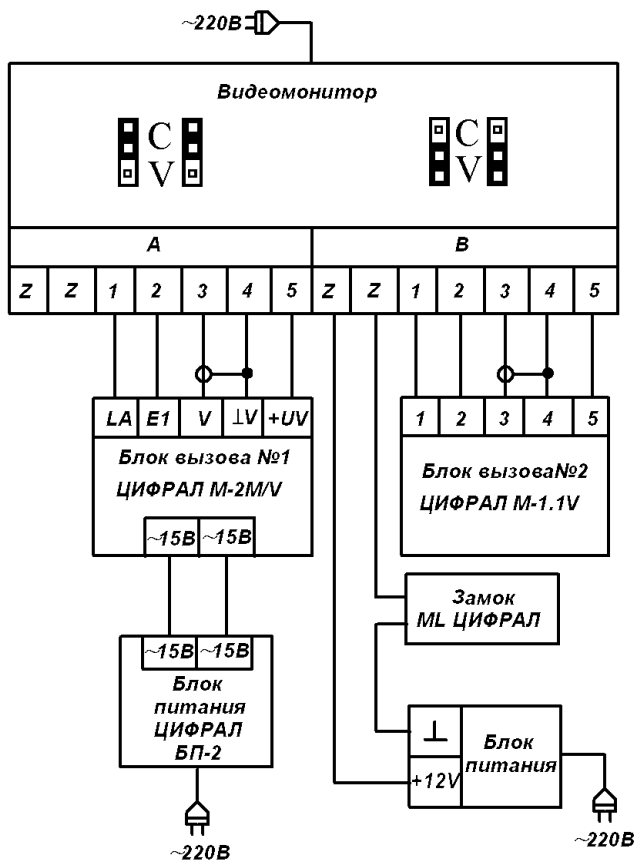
~220В

Видеомонитор

C
V

C
V

A

B

Z Z 1 2 3 4 5 Z Z 1 2 3 4 5

LA E1 V ⊥V +UV

Блок вызова №1
ЦИФРАЛ М-2М/V

~15В ~15В

1 2 3 4 5

Блок вызова№2
ЦИФРАЛ М-1.1V

Замок
ML ЦИФРАЛ

~15В ~15В

Блок питания ЦИФРАЛ БП-2

⊥
+12V

Блок питания

~220В

~220В